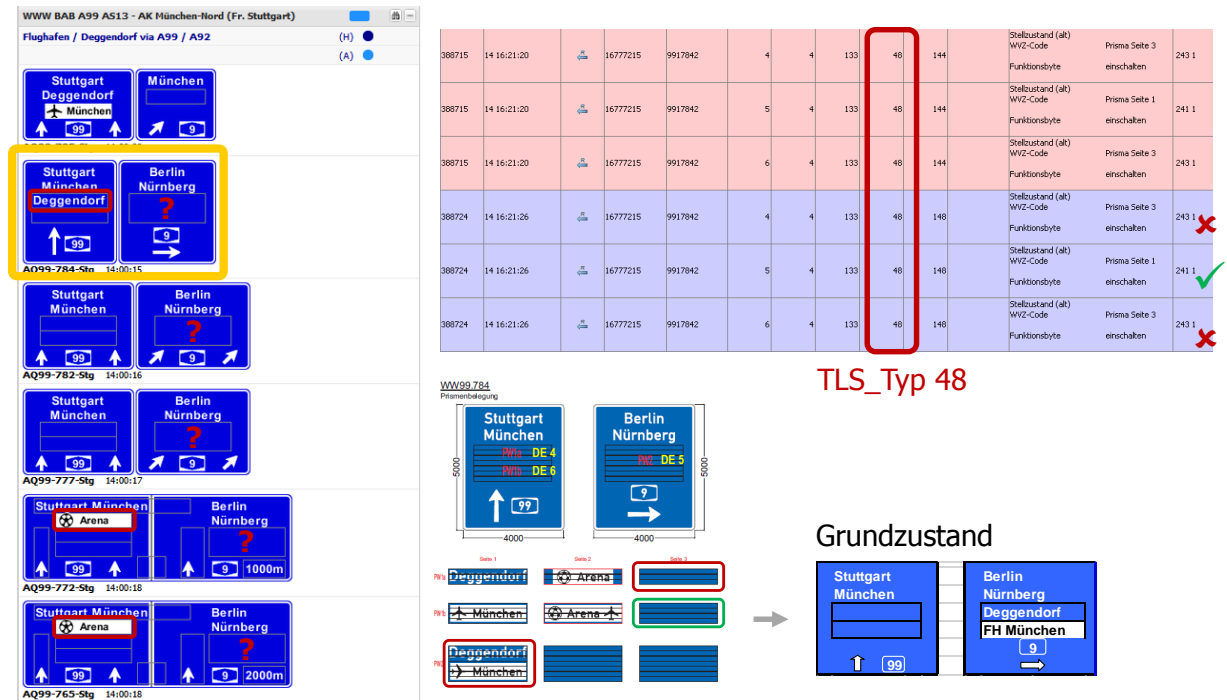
WWW BAB A99 AS13 - AK München-Nord (Fr. Stuttgart)

Flughafen / Deggendorf via A99 / A92 (H)
(A)

Stuttgart
Deggendorf
München
99

München
9

Stuttgart
München
Deggendorf
99

Berlin
Nürnberg
?
9

AQ99-784-Stg 14:00:15

Stuttgart
München
99

Berlin
Nürnberg
?
9

AQ99-782-Stg 14:00:16

Stuttgart
München
99

Berlin
Nürnberg
?
9

AQ99-777-Stg 14:00:17

Stuttgart München
Arena
99

Berlin
Nürnberg
?
9 1000m

AQ99-772-Stg 14:00:18

Stuttgart München
Arena
99

Berlin
Nürnberg
?
9 2000m

AQ99-765-Stg 14:00:18

| | | | | | | | | | | | |
|---|---|---|---|---|---|---|---|---|---|---|---|
| 388715 | 14 16:21:20 | | 16777215 | 9917842 | 4 | 4 | 133 | 48 | 144 | Stellzustand (alt) WVZ-Code Funktionsbyte | Prisma Seite 3 einschalten | 243 1 |
| 388715 | 14 16:21:20 | | 16777215 | 9917842 | 5 | 4 | 133 | 48 | 144 | Stellzustand (alt) WVZ-Code Funktionsbyte | Prisma Seite 1 einschalten | 241 1 |
| 388715 | 14 16:21:20 | | 16777215 | 9917842 | 6 | 4 | 133 | 48 | 144 | Stellzustand (alt) WVZ-Code Funktionsbyte | Prisma Seite 3 einschalten | 243 1 |
| 388724 | 14 16:21:26 | | 16777215 | 9917842 | 4 | 4 | 133 | 48 | 148 | Stellzustand (alt) WVZ-Code Funktionsbyte | Prisma Seite 3 einschalten | 243 1 |
| 388724 | 14 16:21:26 | | 16777215 | 9917842 | 5 | 4 | 133 | 48 | 148 | Stellzustand (alt) WVZ-Code Funktionsbyte | Prisma Seite 1 einschalten | 241 1 |
| 388724 | 14 16:21:26 | | 16777215 | 9917842 | 6 | 4 | 133 | 48 | 148 | Stellzustand (alt) WVZ-Code Funktionsbyte | Prisma Seite 3 einschalten | 243 1 |

TLS_Typ 48

WW99.784
Prismenbelegung

Stuttgart
München
PW1a DE 4
PW1b DE 6
99
5000
4000

Berlin
Nürnberg
PW2 DE 5
9
5000

Seite 1 Seite 2 Seite 3
PW1a Deggendorf Arena
PW1b München Arena
PW2 Deggendorf München

Grundzustand

Stuttgart
München
99

Berlin
Nürnberg
Deggendorf
FH München
9